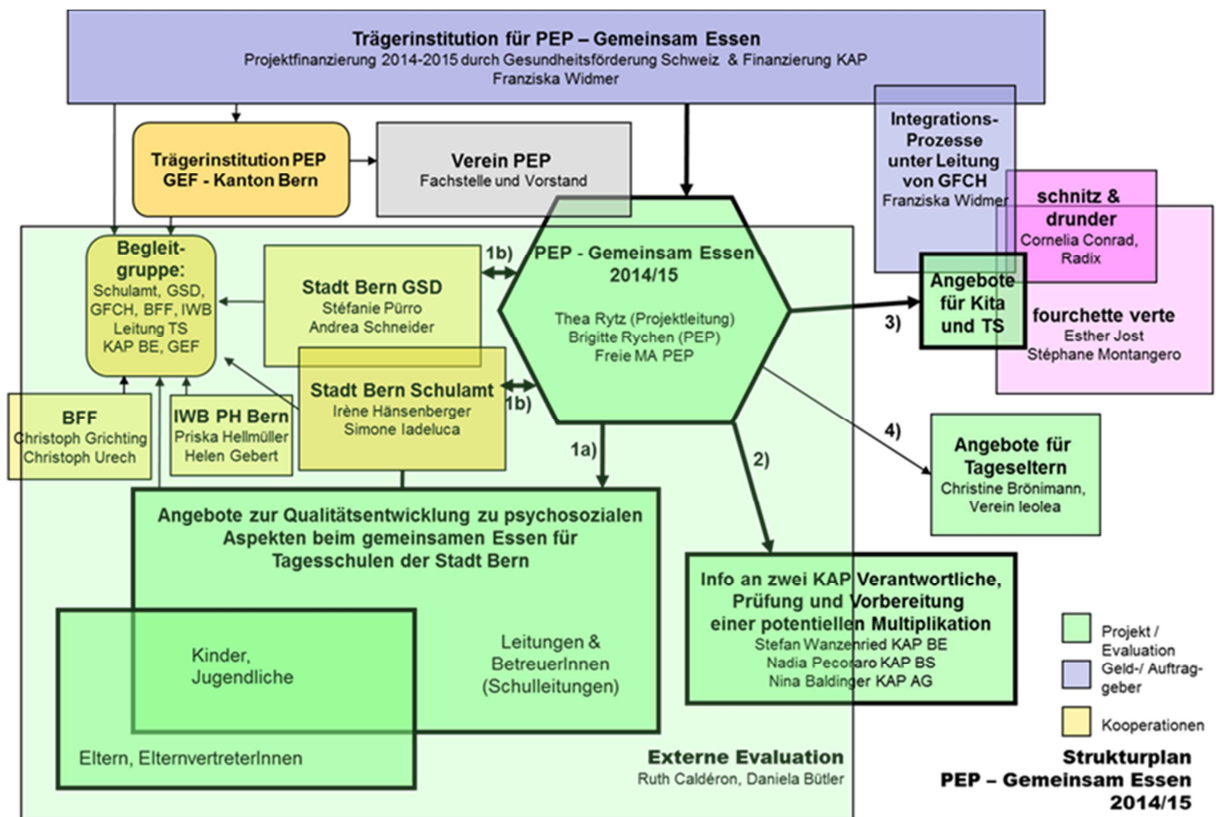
Trägerinstitution für PEP – Gemeinsam Essen
Projektfinanzierung 2014-2015 durch Gesundheitsförderung Schweiz & Finanzierung KAP
Franziska Widmer

Trägerinstitution PEP
GEF - Kanton Bern

Verein PEP
Fachstelle und Vorstand

Integrations-Prozesse unter Leitung von GFCH
Franziska Widmer

schnitz & drunder
Cornelia Conrad, Radix

Begleit-gruppe:
Schulamt, GSD, GFCH, BFF, IWB
Leitung TS
KAP BE, GEF

Stadt Bern GSD
Stéfanie Pürro
Andrea Schneider

1b)

PEP - Gemeinsam Essen 2014/15
Thea Rytz (Projektleitung)
Brigitte Rychen (PEP)
Freie MA PEP

Angebote für Kita und TS

3)

fourchette verte
Esther Jost
Stéphane Montangero

Stadt Bern Schulamt
Irène Hänsenberger
Simone Iadeluca

1b)

BFF
Christoph Grichting
Christoph Urech

IWB PH Bern
Priska Hellmüller
Helen Gebert

1a)

2)

4)

Angebote für Tageseltern
Christine Brönimann, Verein leolea

Angebote zur Qualitätsentwicklung zu psychosozialen Aspekten beim gemeinsamen Essen für Tagesschulen der Stadt Bern

Kinder, Jugendliche

Leitungen & BetreuerInnen (Schulleitungen)

Eltern, ElternvertreterInnen

Info an zwei KAP Verantwortliche, Prüfung und Vorbereitung einer potentiellen Multiplikation
Stefan Wanzenried KAP BE
Nadia Pecoraro KAP BS
Nina Baldinger KAP AG

Projekt / Evaluation
Geld-/ Auftrag-geber
Kooperationen

Externe Evaluation
Ruth Caldéron, Daniela Bütler

Strukturplan
PEP – Gemeinsam Essen
2014/15